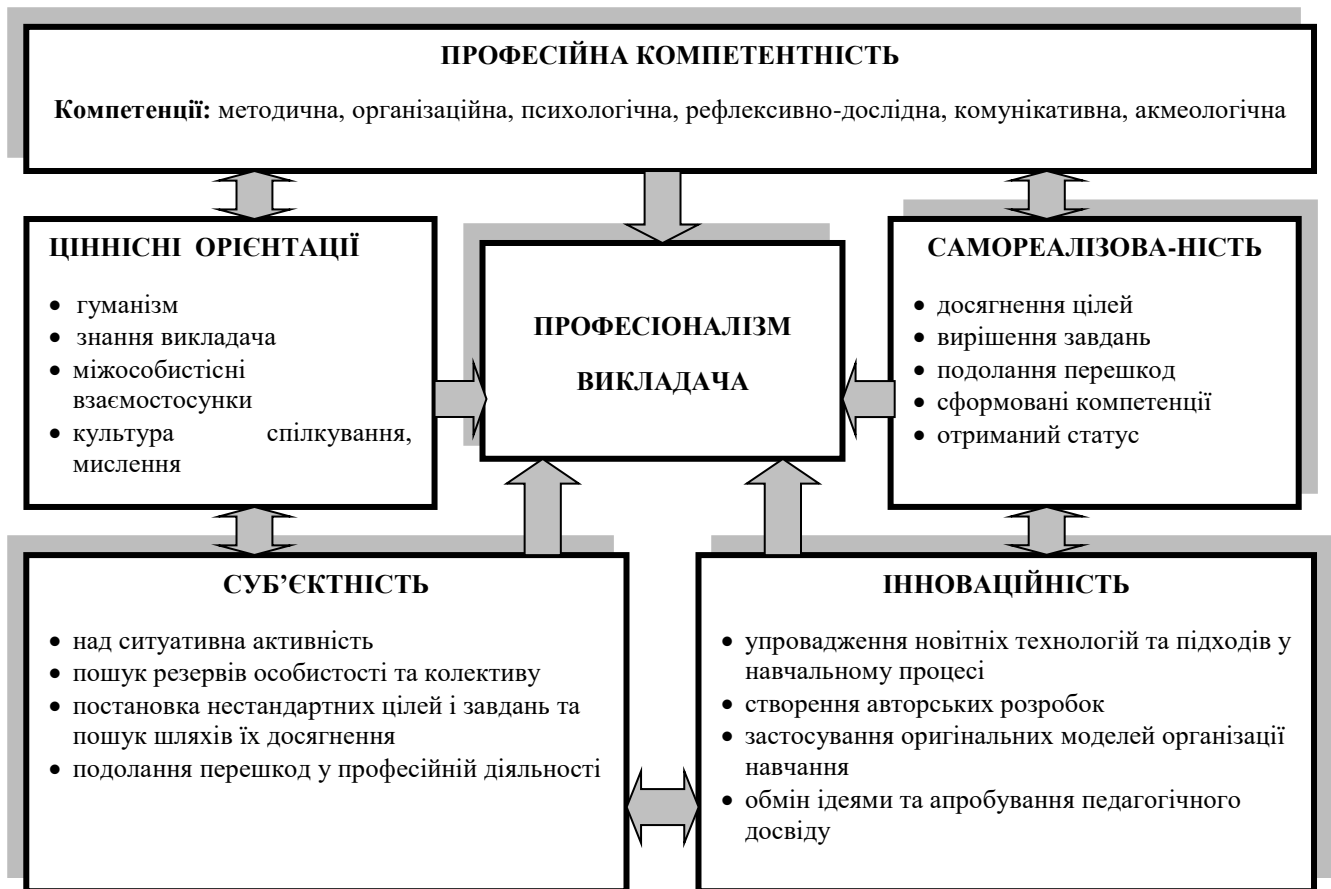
ПРОФЕСІЙНА КОМПЕТЕНТНІСТЬ

**Компетенції:** методична, організаційна, психологічна, рефлексивно-дослідна, комунікативна, акмеологічна

ЦІННІСНІ ОРІЄНТАЦІЇ

- гуманізм
- знання викладача
- міжособистісні взаємостосунки
- культура спілкування, мислення

ПРОФЕСІОНАЛІЗМ ВИКЛАДАЧА

САМОРЕАЛІЗОВА-НІСТЬ

- досягнення цілей
- вирішення завдань
- подолання перешкод
- сформовані компетенції
- отриманий статус

СУБ'ЄКТНІСТЬ

- над ситуативна активність
- пошук резервів особистості та колективу
- постановка нестандартних цілей і завдань та пошук шляхів їх досягнення
- подолання перешкод у професійній діяльності

ІННОВАЦІЙНІСТЬ

- упровадження новітніх технологій та підходів у навчальному процесі
- створення авторських розробок
- застосування оригінальних моделей організації навчання
- обмін ідеями та апробування педагогічного досвіду